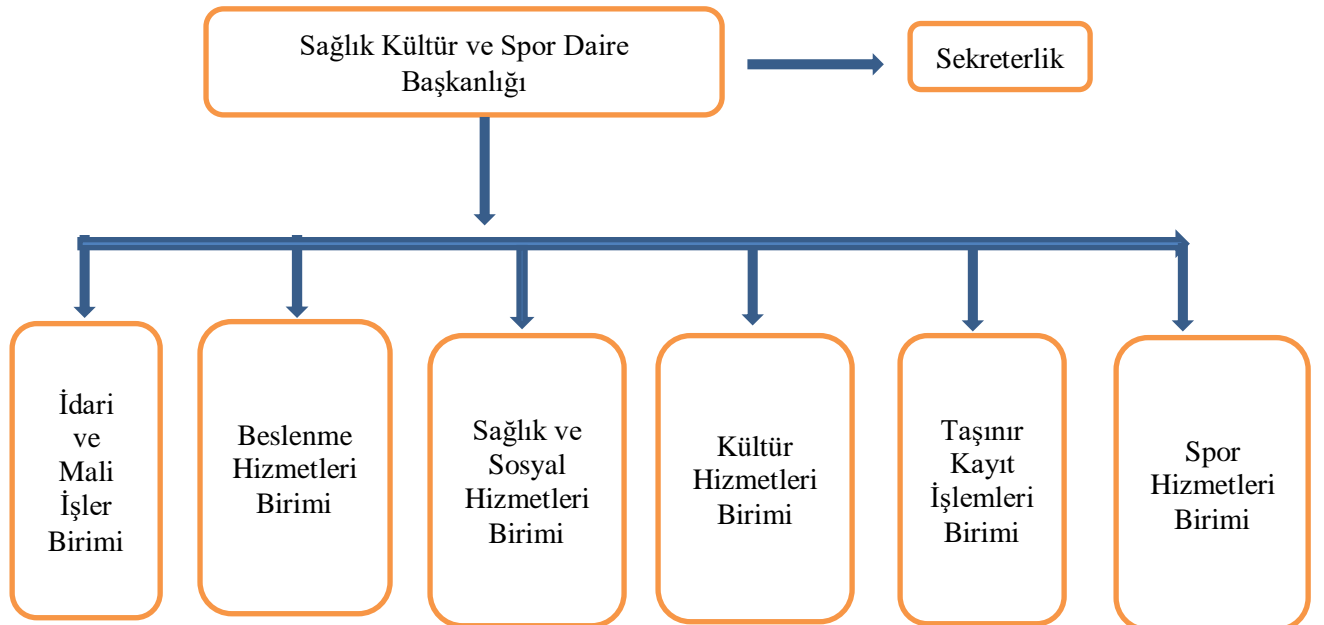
Sağlık Kültür ve Spor Daire Başkanlığı

Sekreterlik

İdari ve Mali İşler Birimi

Beslenme Hizmetleri Birimi

Sağlık ve Sosyal Hizmetleri Birimi

Kültür Hizmetleri Birimi

Taşınır Kayıt İşlemleri Birimi

Spor Hizmetleri Birimi